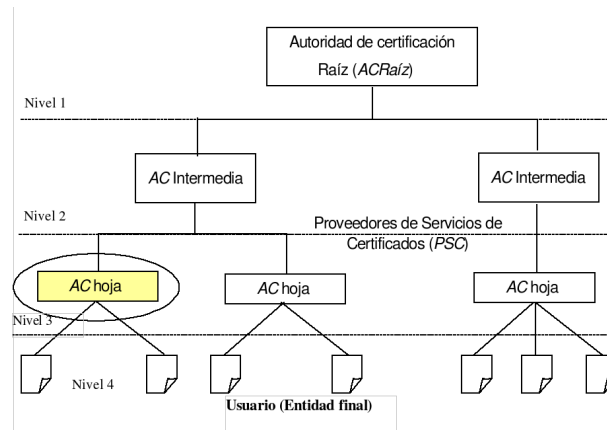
Autoridad de certificación Raíz (*ACRaíz*)

Nivel 1

*AC* Intermedia

*AC* Intermedia

Nivel 2

Proveedores de Servicios de Certificados (*PSC*)

*AC* hoja

*AC* hoja

*AC* hoja

Nivel 3

Nivel 4

Usuario (Entidad final)